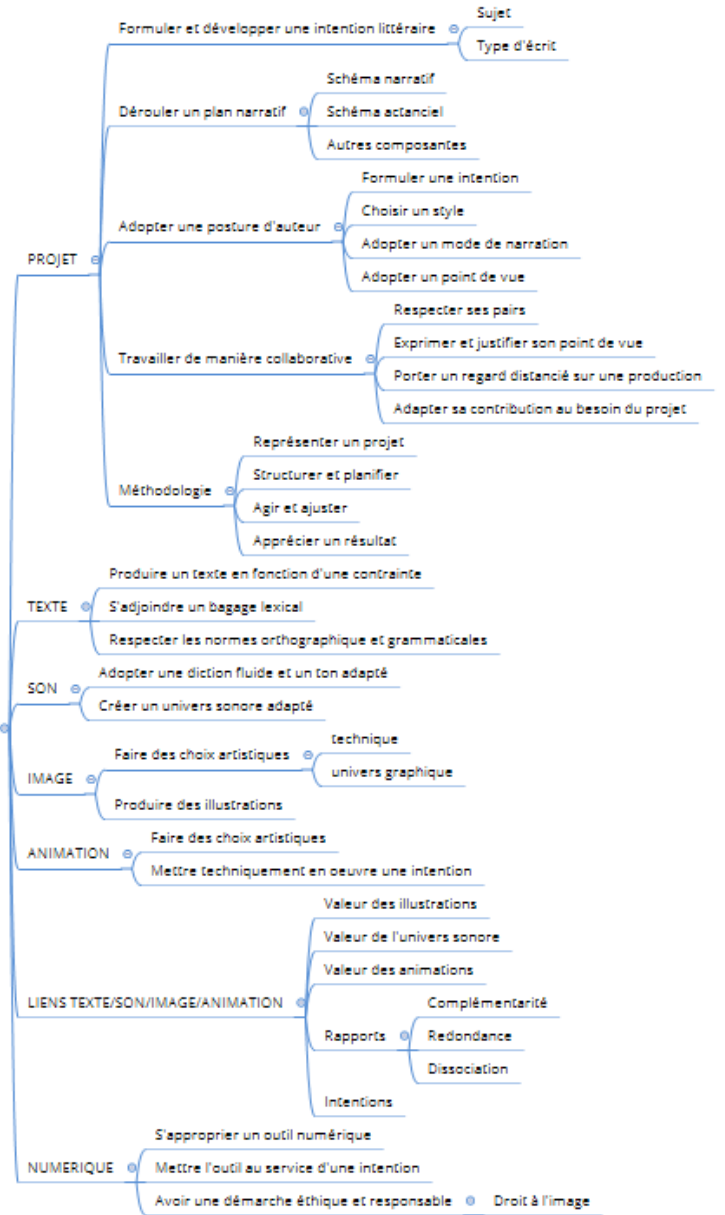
PROJET

Formuler et développer une intention littéraire
Sujet
Type d'écrit

Dérouler un plan narratif
Schéma narratif
Schéma actanciel
Autres composantes

Adopter une posture d'auteur
Formuler une intention
Choisir un style
Adopter un mode de narration
Adopter un point de vue

Travailler de manière collaborative
Respecter ses pairs
Exprimer et justifier son point de vue
Porter un regard distancié sur une production
Adapter sa contribution au besoin du projet

Méthodologie
Représenter un projet
Structurer et planifier
Agir et ajuster
Apprécier un résultat

TEXTE
Produire un texte en fonction d'une contrainte
S'adjoindre un bagage lexical
Respecter les normes orthographique et grammaticales

SON
Adopter une diction fluide et un ton adapté
Créer un univers sonore adapté

IMAGE
Faire des choix artistiques
technique
univers graphique
Produire des illustrations

ANIMATION
Faire des choix artistiques
Mettre techniquement en oeuvre une intention

LIENS TEXTE/SON/IMAGE/ANIMATION
Valeur des illustrations
Valeur de l'univers sonore
Valeur des animations
Rapports
Complémentarité
Redondance
Dissociation
Intentions

NUMERIQUE
S'approprier un outil numérique
Mettre l'outil au service d'une intention
Avoir une démarche éthique et responsable
Droit à l'image